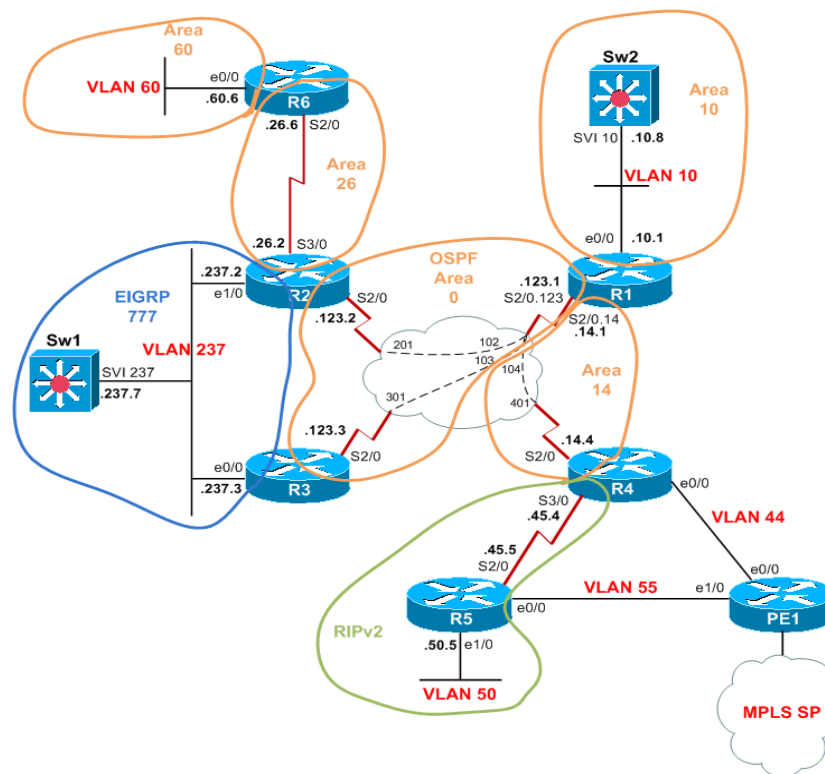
Area 60
VLAN 60
e0/0
.60.6
R6
.26.6 S2/0
Area 26
.26.2 S3/0
Sw2
Area 10
SVI 10 .10.8
VLAN 10
e0/0 .10.1
OSPF Area 0
.123.1
S2/0.123
R1
S2/0.14
.14.1
EIGRP 777
.237.2
e1/0
R2
S2/0
.123.2
Sw1
VLAN 237
SVI 237
.237.7
201
102
103
104
301
401
Area 14
.123.3
S2/0
e0/0
.237.3
R3
.14.4
S2/0
R4
e0/0
S3/0
.45.4
VLAN 44
.45.5
S2/0
VLAN 55
e1/0
e0/0
R5
e0/0
PE1
RIPv2
.50.5 e1/0
VLAN 50
MPLS SP